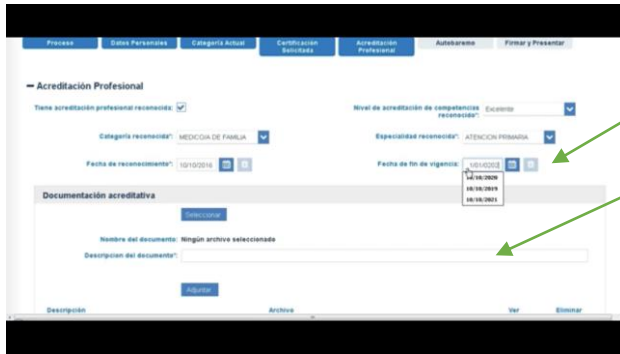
Proceso | Datos Personales | Categoría Actual | Certificación Solicitada | Acreditación Profesional | Autobaremo | Firmar y Presentar

— Acreditación Profesional

Tiene acreditación profesional reconocida:

Nivel de acreditación de competencias reconocido*: Excelente

Categoría reconocida*: MEDICO/A DE FAMILIA

Especialidad reconocida*: ATENCION PRIMARIA

Fecha de reconocimiento*: 10/10/2016

Fecha de fin de vigencia: 10/10/202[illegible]

10/10/2020
10/10/2019
10/10/2021

Documentación acreditativa

Seleccionar

Nombre del documento: Ningún archivo seleccionado

Descripcion del documento*:

Adjuntar

Descripción | Archivo | Ver | Eliminar